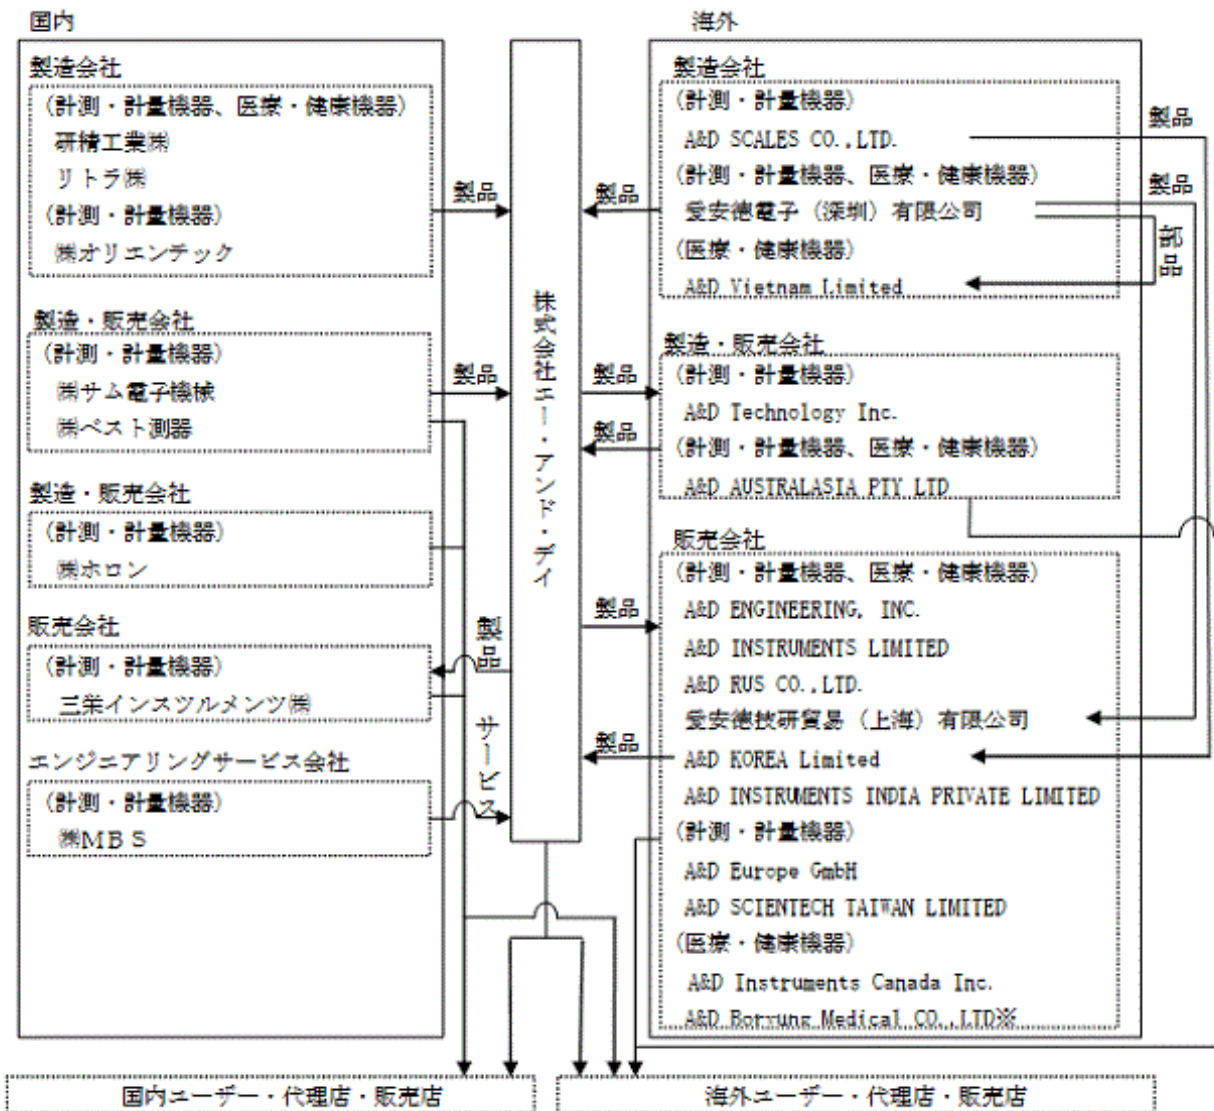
国内

製造会社
（計測・計量機器、医療・健康機器）
研精工業㈱
リトラ㈱
（計測・計量機器）
㈱オリエンテック

製造・販売会社
（計測・計量機器）
㈱サム電子機械
㈱ベスト測器

製造・販売会社
（計測・計量機器）
㈱ホロン

販売会社
（計測・計量機器）
三栄インスツルメンツ㈱

エンジニアリングサービス会社
（計測・計量機器）
㈱ＭＢＳ

製品
製品
製品
サービス

株式会社エー・アンド・デイ

海外

製造会社
（計測・計量機器）
A&D SCALES CO.,LTD.
（計測・計量機器、医療・健康機器）
愛安徳電子（深圳）有限公司
（医療・健康機器）
A&D Vietnam Limited

製品
製品
部品
製品

製造・販売会社
（計測・計量機器）
A&D Technology Inc.
（計測・計量機器、医療・健康機器）
A&D AUSTRALASIA PTY LTD

製品
製品

販売会社
（計測・計量機器、医療・健康機器）
A&D ENGINEERING, INC.
A&D INSTRUMENTS LIMITED
A&D RUS CO.,LTD.
愛安徳技研貿易（上海）有限公司
A&D KOREA Limited
A&D INSTRUMENTS INDIA PRIVATE LIMITED
（計測・計量機器）
A&D Europe GmbH
A&D SCIENTECH TAIWAN LIMITED
（医療・健康機器）
A&D Instruments Canada Inc.
A&D Borrung Medical CO.,LTD※

製品
製品

国内ユーザー・代理店・販売店
海外ユーザー・代理店・販売店